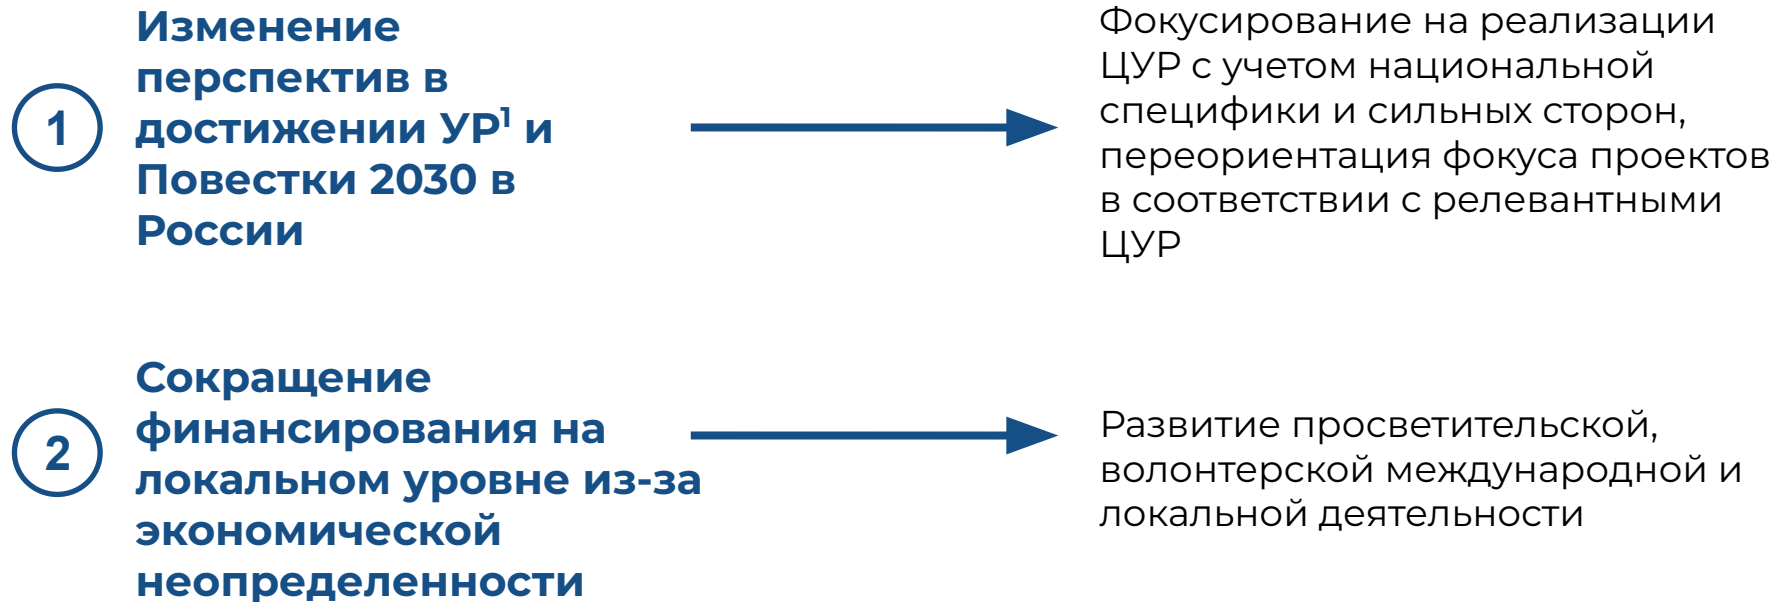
1

Изменение перспектив в достижении УР$^1$ и Повестки 2030 в России

Фокусирование на реализации ЦУР с учетом национальной специфики и сильных сторон, переориентация фокуса проектов в соответствии с релевантными ЦУР

2

Сокращение финансирования на локальном уровне из-за экономической неопределенности

Развитие просветительской, волонтерской международной и локальной деятельности